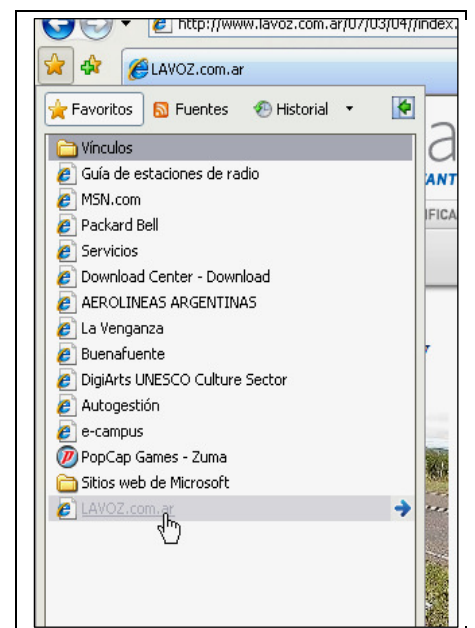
http://www.lavoz.com.ar/07/03/04/index.

LAVOZ.com.ar

Favoritos
Fuentes
Historial

Vínculos
Guía de estaciones de radio
MSN.com
Packard Bell
Servicios
Download Center - Download
AEROLINEAS ARGENTINAS
La Venganza
Buenafuente
DigiArts UNESCO Culture Sector
Autogestión
e-campus
PopCap Games - Zuma
Sitios web de Microsoft
LAVOZ.com.ar

a
ANT
IFICA